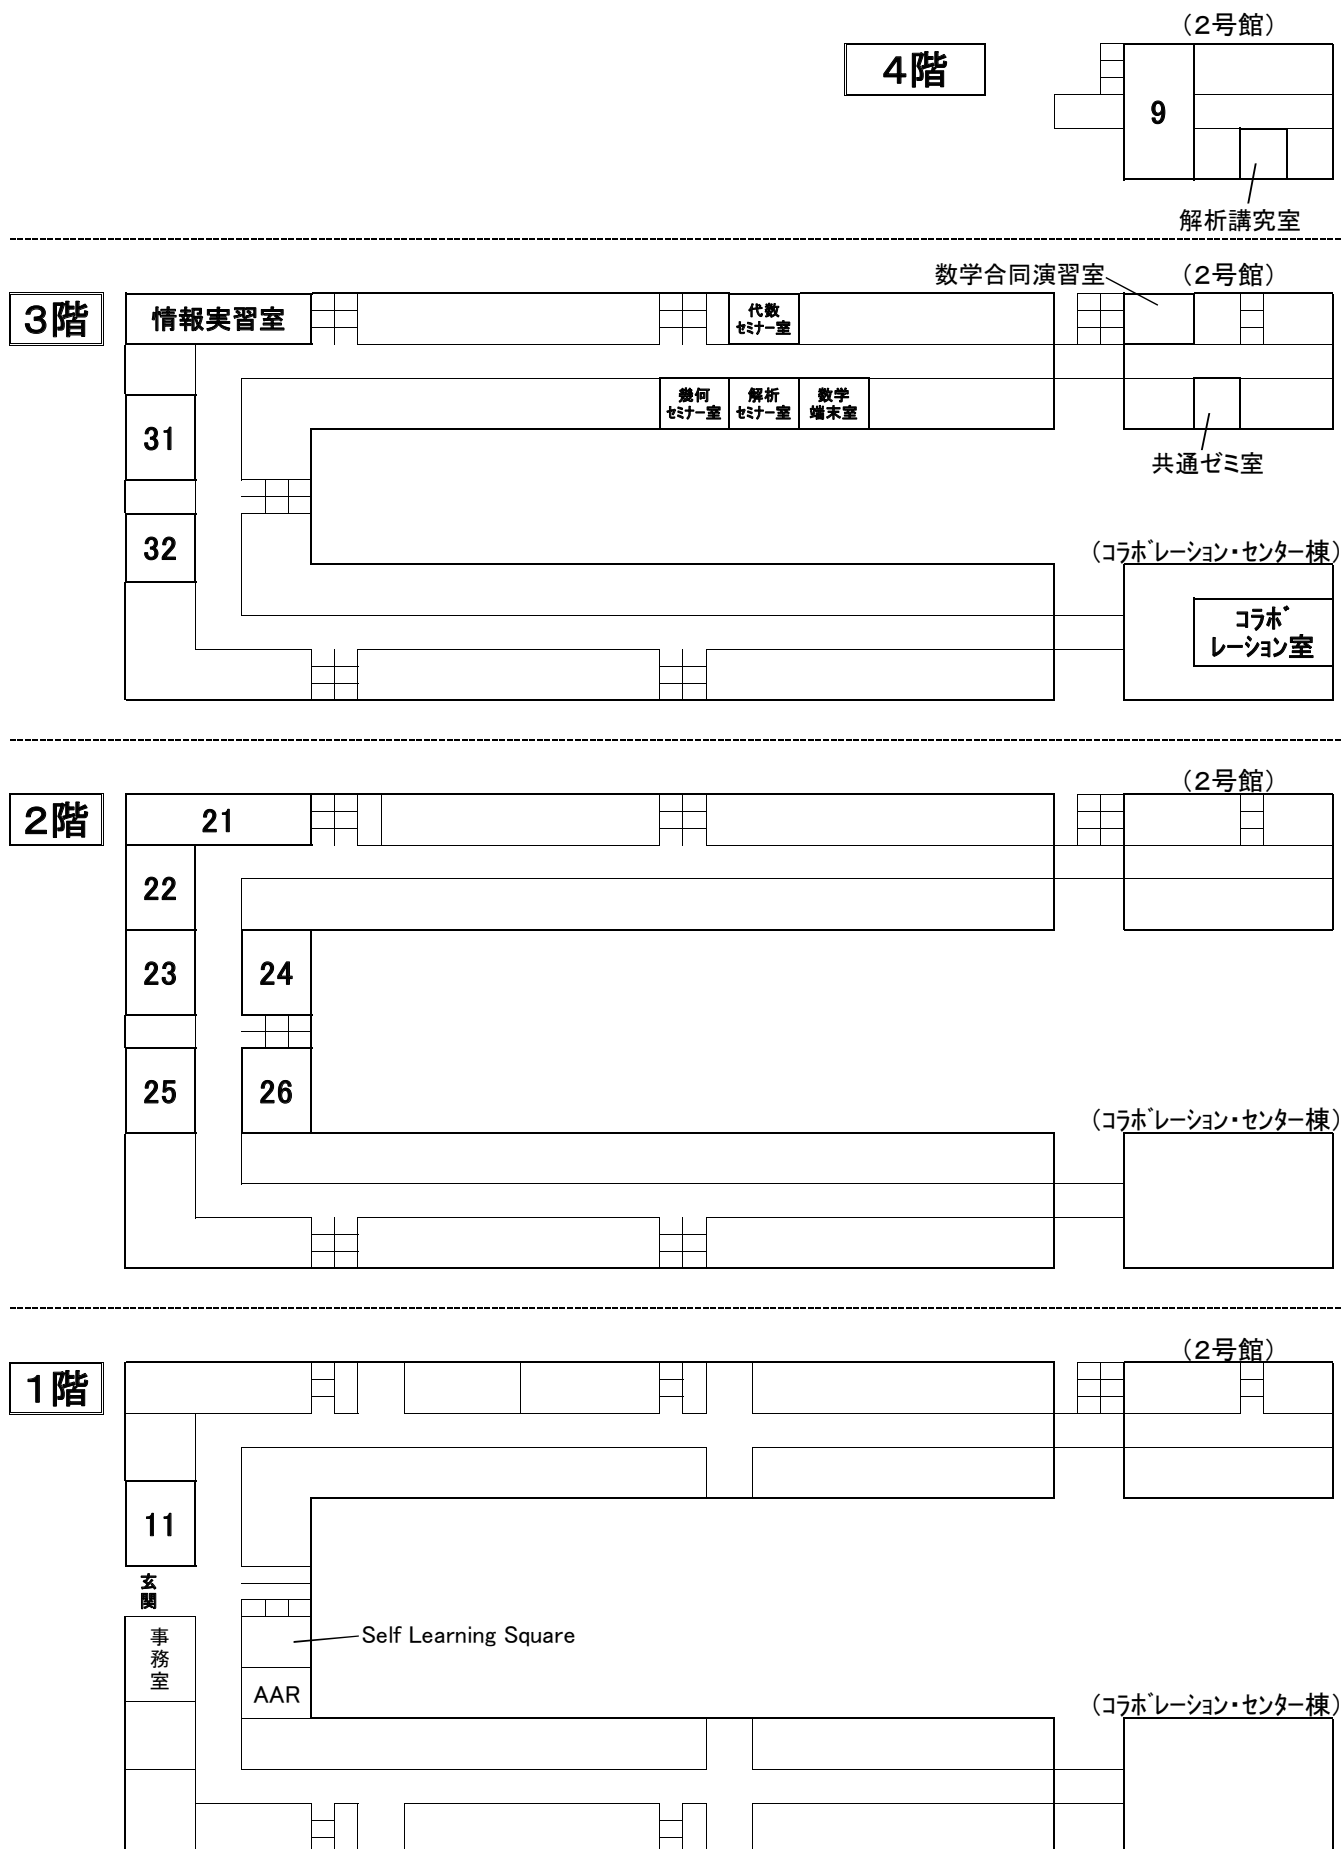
(2号館)
4階
9
解析講究室

数学合同演習室
(2号館)
3階
情報実習室
代数セミナー室
幾何セミナー室
解析セミナー室
数学端末室
31
32
共通ゼミ室
(コラボレーション・センター棟)
コラボレーション室

(2号館)
2階
21
22
23
24
25
26
(コラボレーション・センター棟)

(2号館)
1階
11
玄関
事務室
Self Learning Square
AAR
(コラボレーション・センター棟)